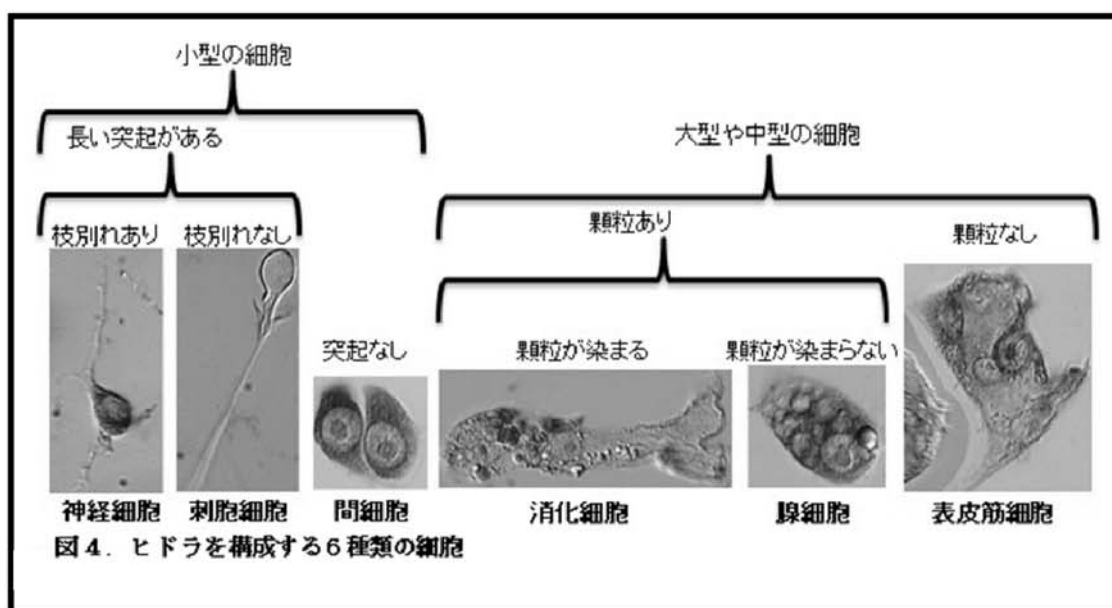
小型の細胞

長い突起がある

大型や中型の細胞

枝別れあり

枝別れなし

顆粒あり

顆粒なし

突起なし

顆粒が染まる

顆粒が染まらない

神経細胞

刺胞細胞

間細胞

消化細胞

腺細胞

表皮筋細胞

図4．ヒドラを構成する6種類の細胞